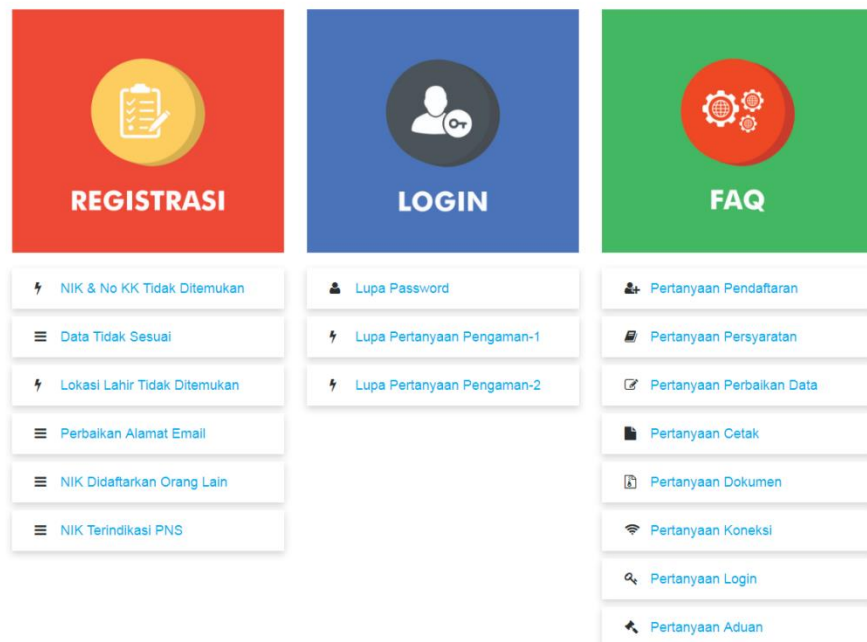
REGISTRASI

NIK & No KK Tidak Ditemukan

Data Tidak Sesuai

Lokasi Lahir Tidak Ditemukan

Perbaikan Alamat Email

NIK Didaftarkan Orang Lain

NIK Terindikasi PNS

LOGIN

Lupa Password

Lupa Pertanyaan Pengaman-1

Lupa Pertanyaan Pengaman-2

FAQ

Pertanyaan Pendaftaran

Pertanyaan Persyaratan

Pertanyaan Perbaikan Data

Pertanyaan Cetak

Pertanyaan Dokumen

Pertanyaan Koneksi

Pertanyaan Login

Pertanyaan Aduan